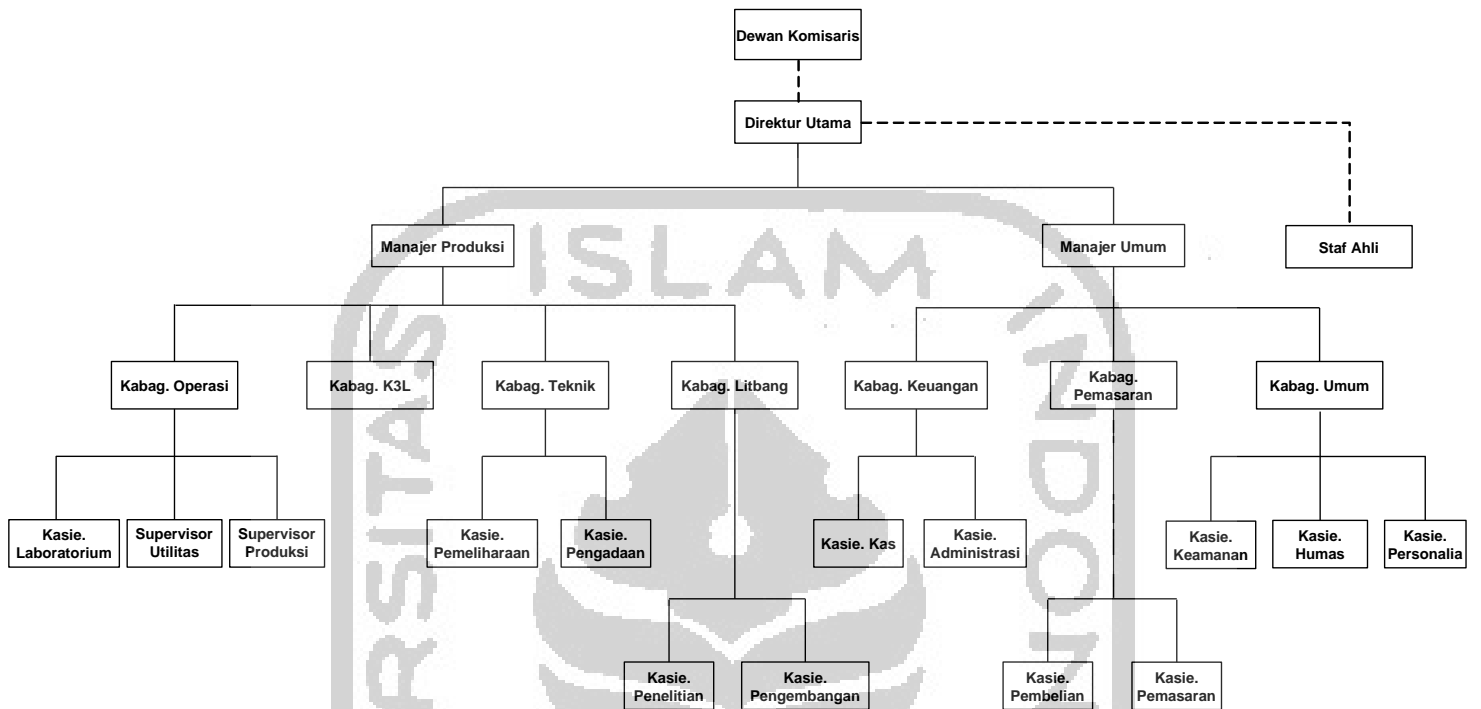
Dewan Komisaris

Direktur Utama

Staf Ahli

Manajer Produksi

Manajer Umum

Kabag. Operasi

Kabag. K3L

Kabag. Teknik

Kabag. Litbang

Kabag. Keuangan

Kabag. Pemasaran

Kabag. Umum

Kasie. Laboratorium

Supervisor Utilitas

Supervisor Produksi

Kasie. Pemeliharaan

Kasie. Pengadaan

Kasie. Kas

Kasie. Administrasi

Kasie. Keamanan

Kasie. Humas

Kasie. Personalia

Kasie. Penelitian

Kasie. Pengembangan

Kasie. Pembelian

Kasie. Pemasaran

ISLAM